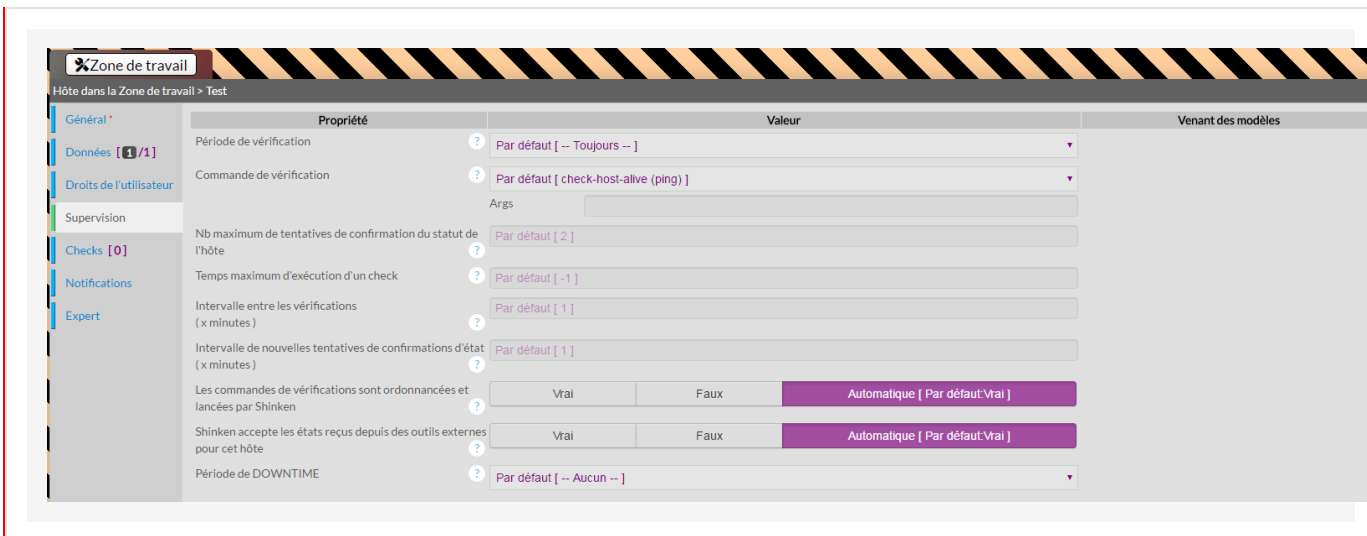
Zone de travail

Hôte dans la Zone de travail > Test

Général *
Données [1/1]
Droits de l'utilisateur
Supervision
Checks [0]
Notifications
Expert

| Propriété | Valeur | Venant des modèles |
|---|---|---|
| Période de vérification ? | Par défaut [ -- Toujours -- ] | |
| Commande de vérification ? | Par défaut [ check-host-alive (ping) ] | |
| Args | | |
| Nb maximum de tentatives de confirmation du statut de l'hôte ? | Par défaut [ 2 ] | |
| Temps maximum d'exécution d'un check ? | Par défaut [ -1 ] | |
| Intervalle entre les vérifications ( x minutes ) ? | Par défaut [ 1 ] | |
| Intervalle de nouvelles tentatives de confirmations d'état ( x minutes ) ? | Par défaut [ 1 ] | |
| Les commandes de vérifications sont ordonnancées et lancées par Shinken ? | Vrai / Faux / Automatique [ Par défaut:Vrai ] | |
| Shinken accepte les états reçus depuis des outils externes pour cet hôte ? | Vrai / Faux / Automatique [ Par défaut:Vrai ] | |
| Période de DOWNTIME ? | Par défaut [ -- Aucun -- ] | |